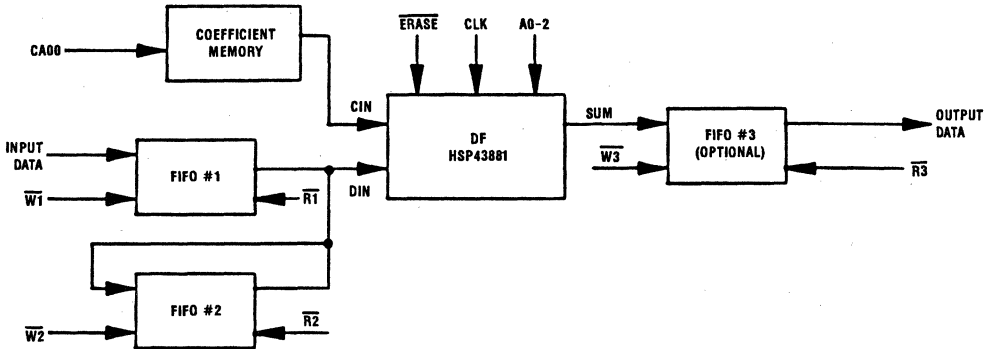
CA00

COEFFICIENT MEMORY

$\overline{ERASE}$

CLK

A0-2

CIN

DF HSP43881

SUM

FIFO #3 (OPTIONAL)

OUTPUT DATA

INPUT DATA

FIFO #1

DIN

$\overline{W3}$

$\overline{R3}$

$\overline{W1}$

$\overline{R1}$

FIFO #2

$\overline{R2}$

$\overline{W2}$